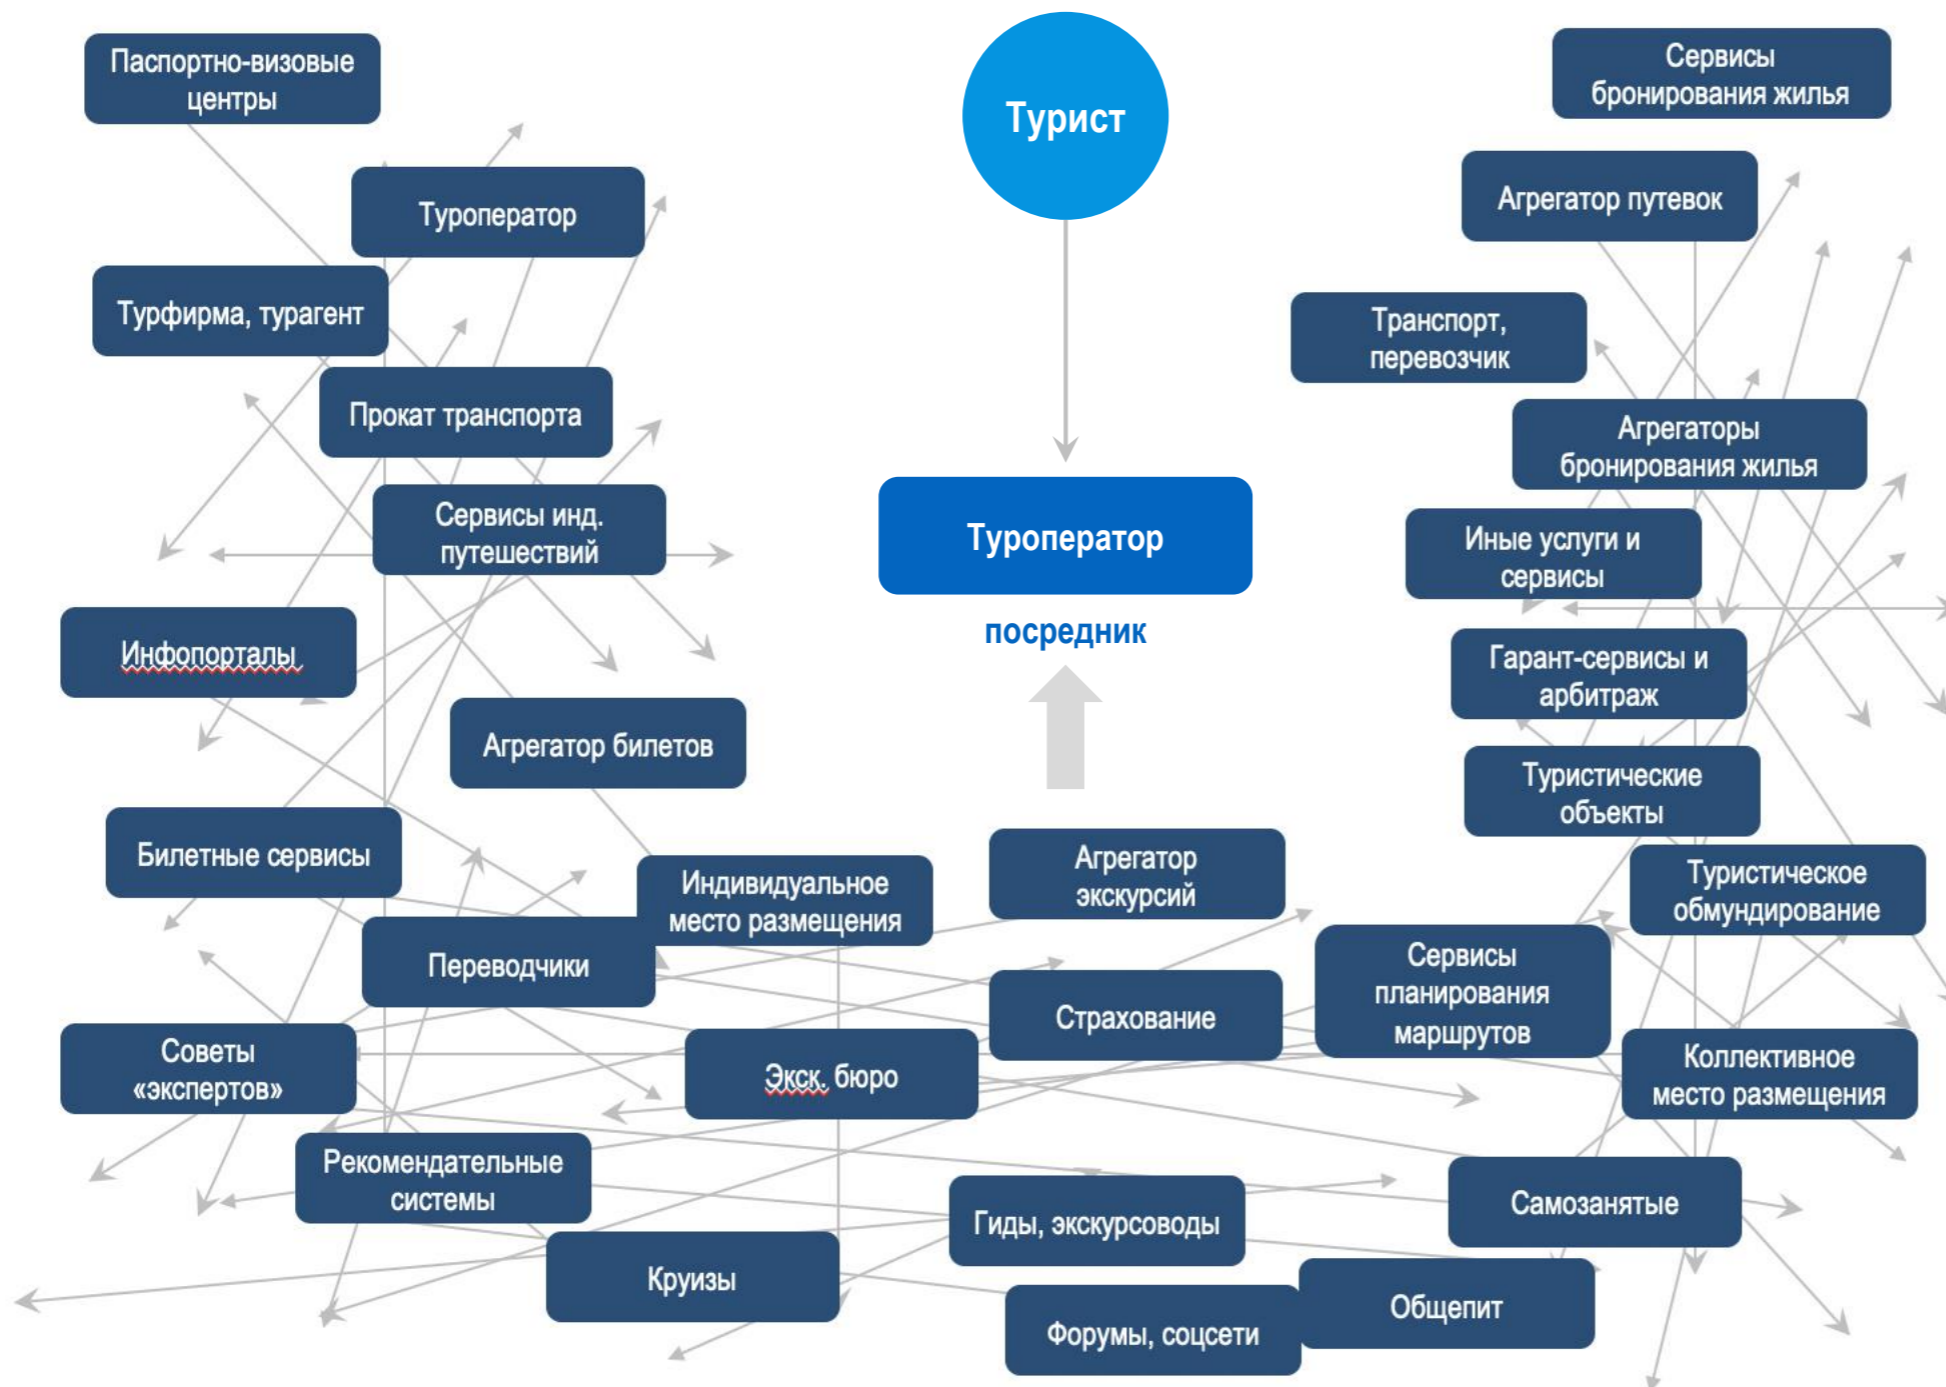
Паспортно-визовые центры

Туроператор

Турфирма, турагент

Прокат транспорта

Сервисы инд. путешествий

Инфопорталы

Агрегатор билетов

Билетные сервисы

Индивидуальное место размещения

Переводчики

Советы «экспертов»

Экск. бюро

Рекомендательные системы

Круизы

Турист

Туроператор

посредник

Агрегатор экскурсий

Страхование

Гиды, экскурсоводы

Форумы, соцсети

Сервисы бронирования жилья

Агрегатор путевок

Транспорт, перевозчик

Агрегаторы бронирования жилья

Иные услуги и сервисы

Гарант-сервисы и арбитраж

Туристические объекты

Туристическое обмундирование

Сервисы планирования маршрутов

Коллективное место размещения

Самозанятые

Общепит